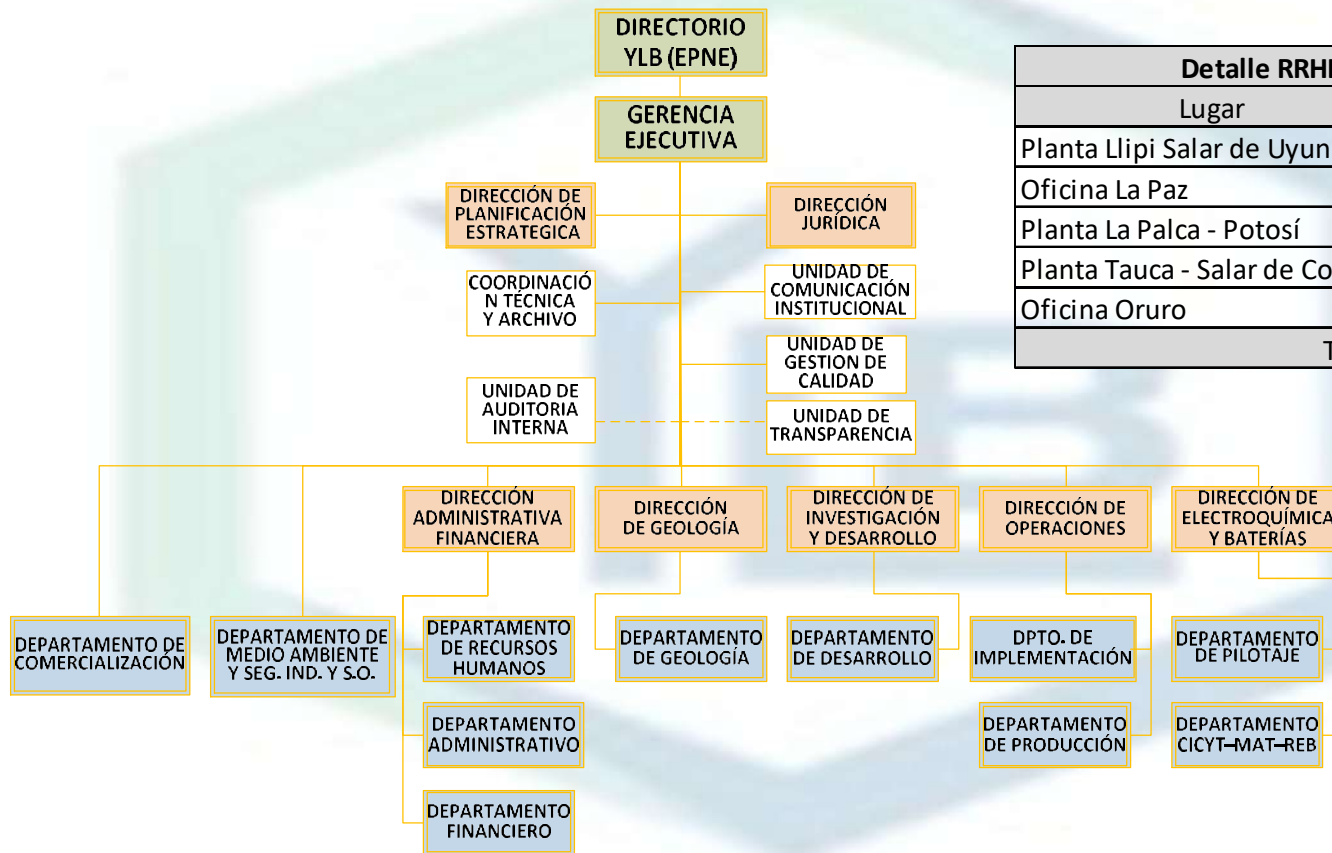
DIRECTORIO YLB (EPNE)

GERENCIA EJECUTIVA

DIRECCIÓN DE PLANIFICACIÓN ESTRATEGICA

DIRECCIÓN JURÍDICA

COORDINACIÓN TÉCNICA Y ARCHIVO

UNIDAD DE COMUNICACIÓN INSTITUCIONAL

UNIDAD DE GESTION DE CALIDAD

UNIDAD DE AUDITORIA INTERNA

UNIDAD DE TRANSPARENCIA

DIRECCIÓN ADMINISTRATIVA FINANCIERA

DIRECCIÓN DE GEOLOGÍA

DIRECCIÓN DE INVESTIGACIÓN Y DESARROLLO

DIRECCIÓN DE OPERACIONES

DIRECCIÓN DE ELECTROQUÍMICA Y BATERÍAS

DEPARTAMENTO DE COMERCIALIZACIÓN

DEPARTAMENTO DE MEDIO AMBIENTE Y SEG. IND. Y S.O.

DEPARTAMENTO DE RECURSOS HUMANOS

DEPARTAMENTO ADMINISTRATIVO

DEPARTAMENTO FINANCIERO

DEPARTAMENTO DE GEOLOGÍA

DEPARTAMENTO DE DESARROLLO

DPTO. DE IMPLEMENTACIÓN

DEPARTAMENTO DE PRODUCCIÓN

DEPARTAMENTO DE PILOTAJE

DEPARTAMENTO CICYT–MAT–REB

| Detalle RRH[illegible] |
|---|
| Lugar |
| Planta Llipi Salar de Uyun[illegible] |
| Oficina La Paz |
| Planta La Palca - Potosí |
| Planta Tauca - Salar de Co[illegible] |
| Oficina Oruro |
| T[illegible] |